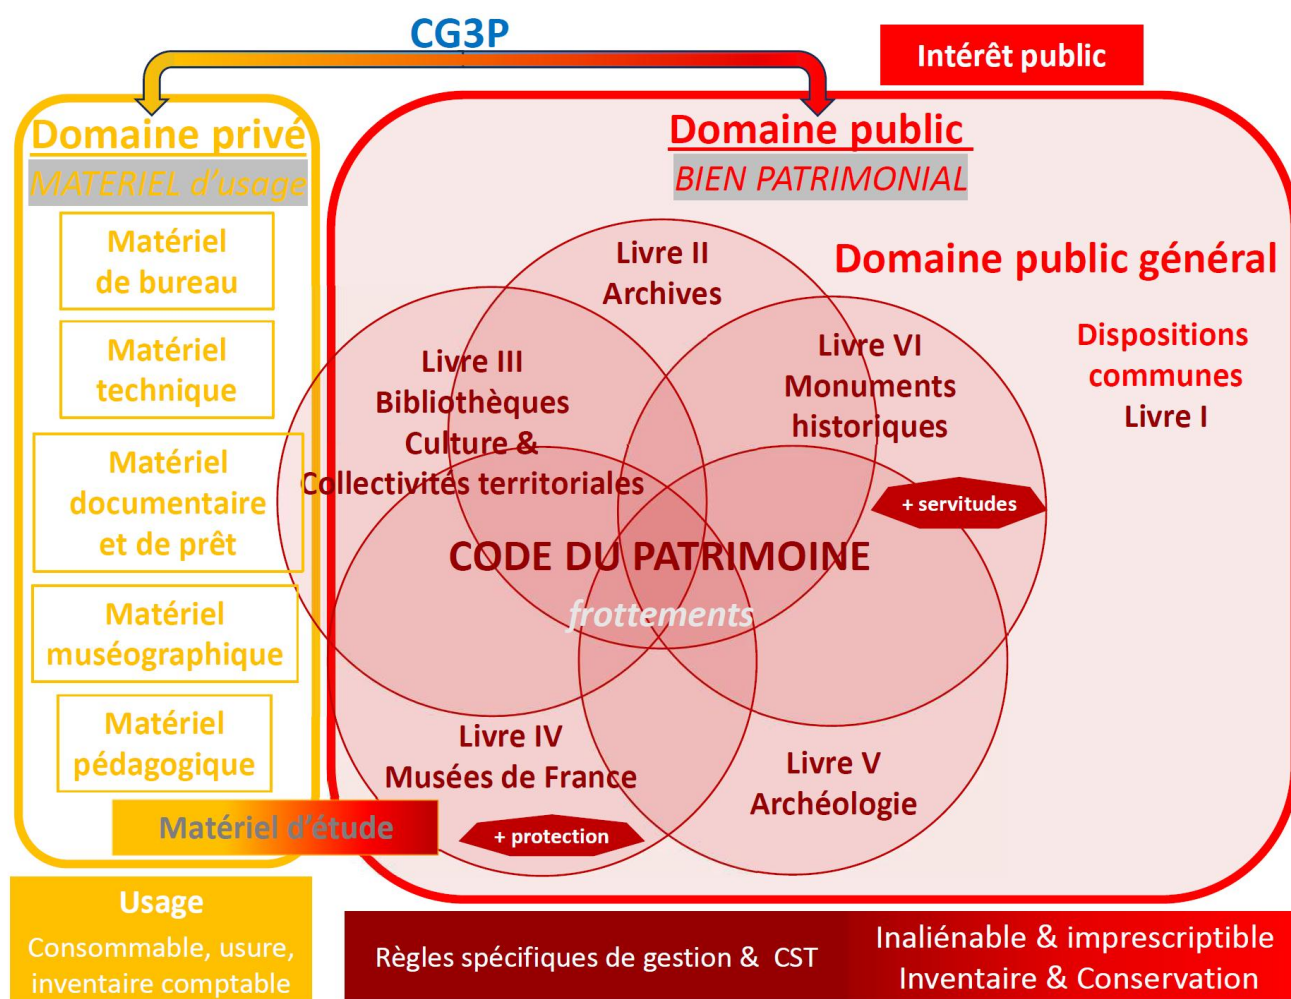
CG3P

Intérêt public

Domaine privé
MATERIEL d'usage

Matériel de bureau

Matériel technique

Matériel documentaire et de prêt

Matériel muséographique

Matériel pédagogique

Matériel d'étude

Domaine public
BIEN PATRIMONIAL

Domaine public général

Dispositions communes
Livre I

Livre II
Archives

Livre III
Bibliothèques
Culture &
Collectivités territoriales

Livre VI
Monuments historiques

+ servitudes

CODE DU PATRIMOINE
frottements

Livre IV
Musées de France

+ protection

Livre V
Archéologie

Usage
Consommable, usure, inventaire comptable

Règles spécifiques de gestion & CST

Inaliénable & imprescriptible
Inventaire & Conservation